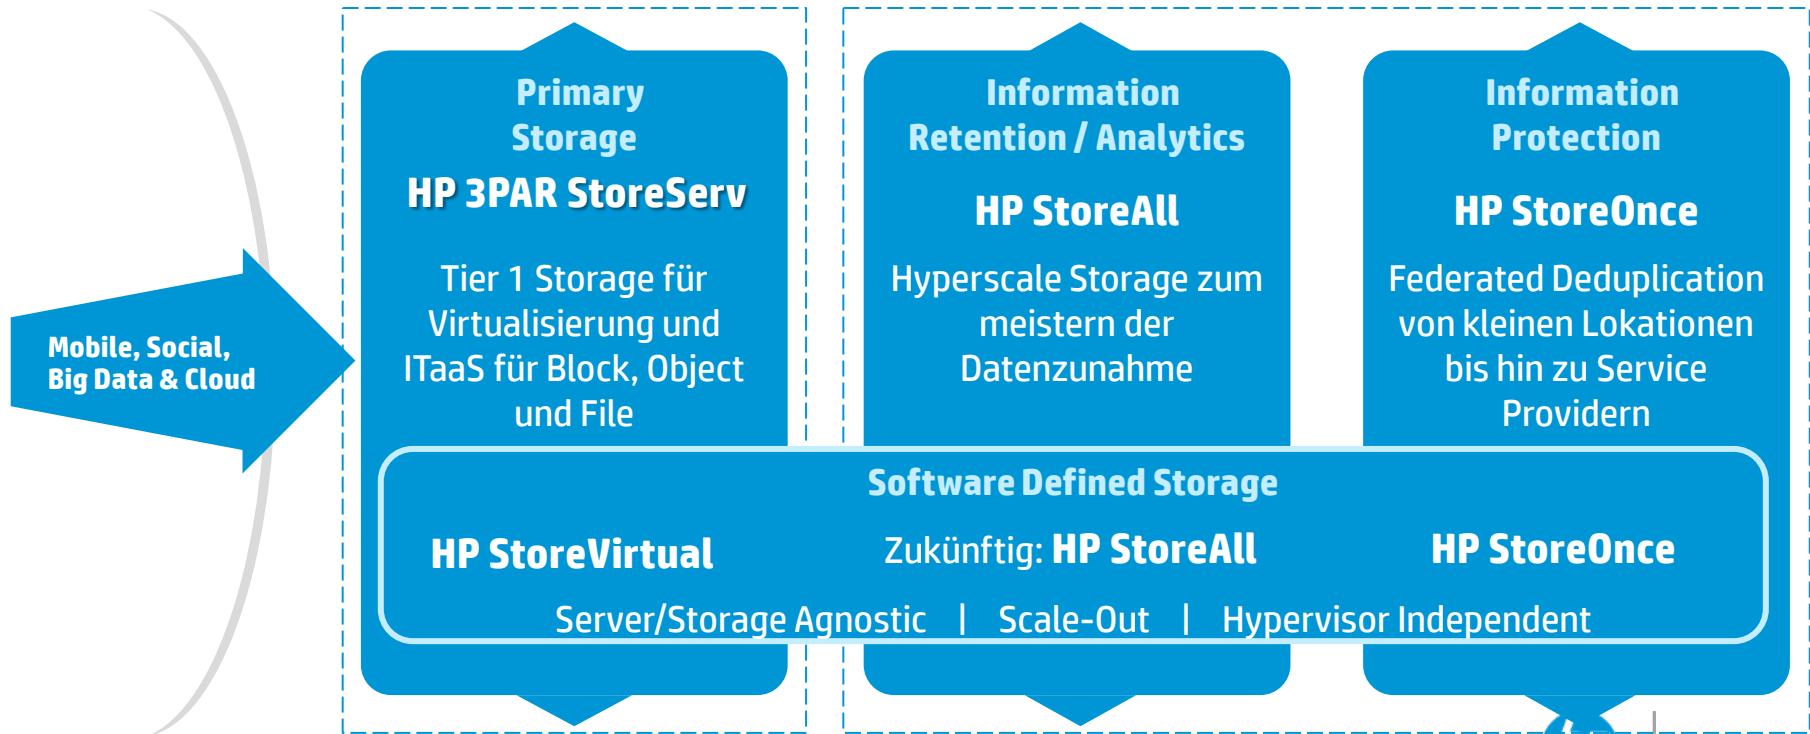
Mobile, Social, Big Data & Cloud

Primary Storage

HP 3PAR StoreServ

Tier 1 Storage für Virtualisierung und ITaaS für Block, Object und File

Information Retention / Analytics

HP StoreAll

Hyperscale Storage zum meistern der Datenzunahme

Information Protection

HP StoreOnce

Federated Deduplication von kleinen Lokationen bis hin zu Service Providern

Software Defined Storage

HP StoreVirtual

Zukünftig: HP StoreAll

HP StoreOnce

Server/Storage Agnostic | Scale-Out | Hypervisor Independent